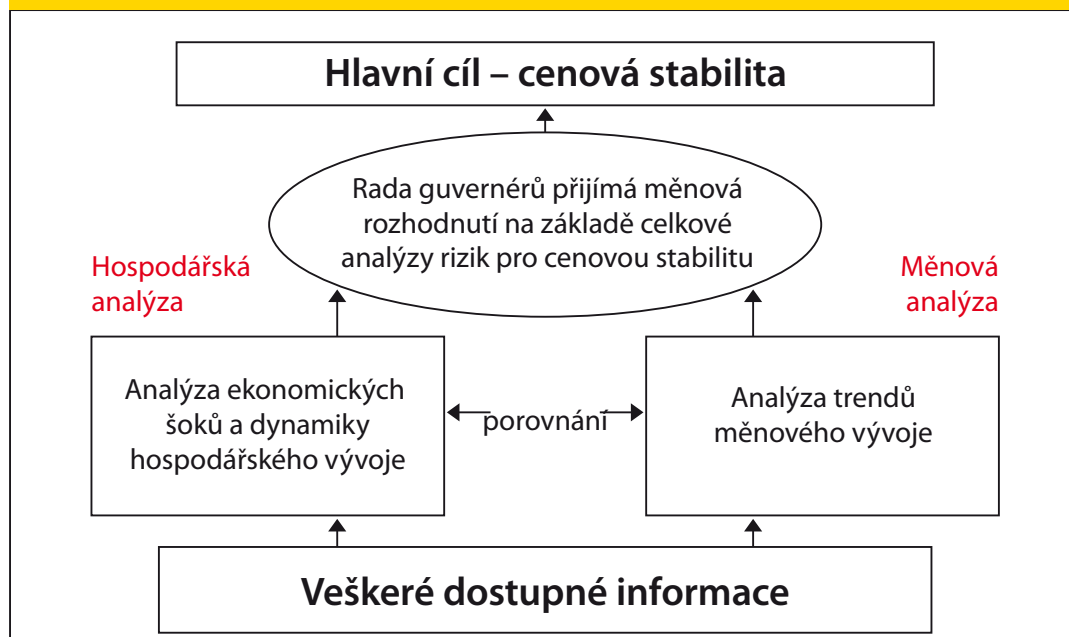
Hlavní cíl – cenová stabilita

Rada guvernérů přijímá měnová rozhodnutí na základě celkové analýzy rizik pro cenovou stabilitu

Hospodářská analýza

Měnová analýza

Analýza ekonomických šoků a dynamiky hospodářského vývoje

porovnání

Analýza trendů měnového vývoje

Veškeré dostupné informace